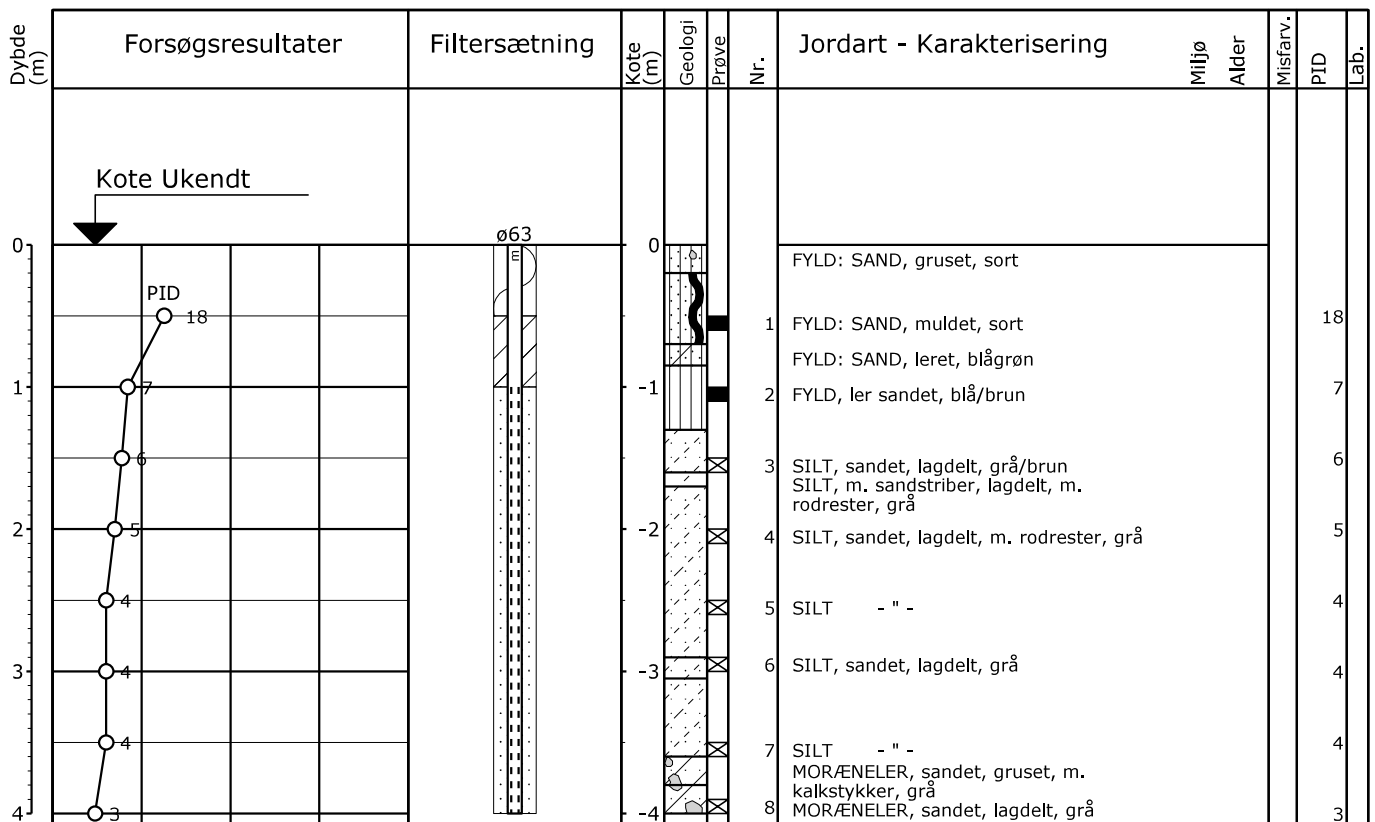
| Dybde (m) | Forsøgsresultater | Filtersætning | Kote (m) | Geologi | Prøve | Nr. | Jordart - Karakterisering | Miljø | Alder | Misfarv. | PID | Lab. |
|---|---|---|---|---|---|---|---|---|---|---|---|---|

Kote Ukendt

ø63

0 | 0 | | | FYLD: SAND, gruset, sort

PID 18 | | 1 | FYLD: SAND, muldet, sort | 18

FYLD: SAND, leret, blågrøn

1 | 7 | -1 | 2 | FYLD, ler sandet, blå/brun | 7

6 | 3 | SILT, sandet, lagdelt, grå/brun | 6

SILT, m. sandstriber, lagdelt, m. rodrester, grå

2 | 5 | -2 | 4 | SILT, sandet, lagdelt, m. rodrester, grå | 5

4 | 5 | SILT - " - | 4

3 | 4 | -3 | 6 | SILT, sandet, lagdelt, grå | 4

4 | 7 | SILT - " - | 4

MORÆNELER, sandet, gruset, m. kalkstykker, grå

4 | 3 | -4 | 8 | MORÆNELER, sandet, lagdelt, grå | 3